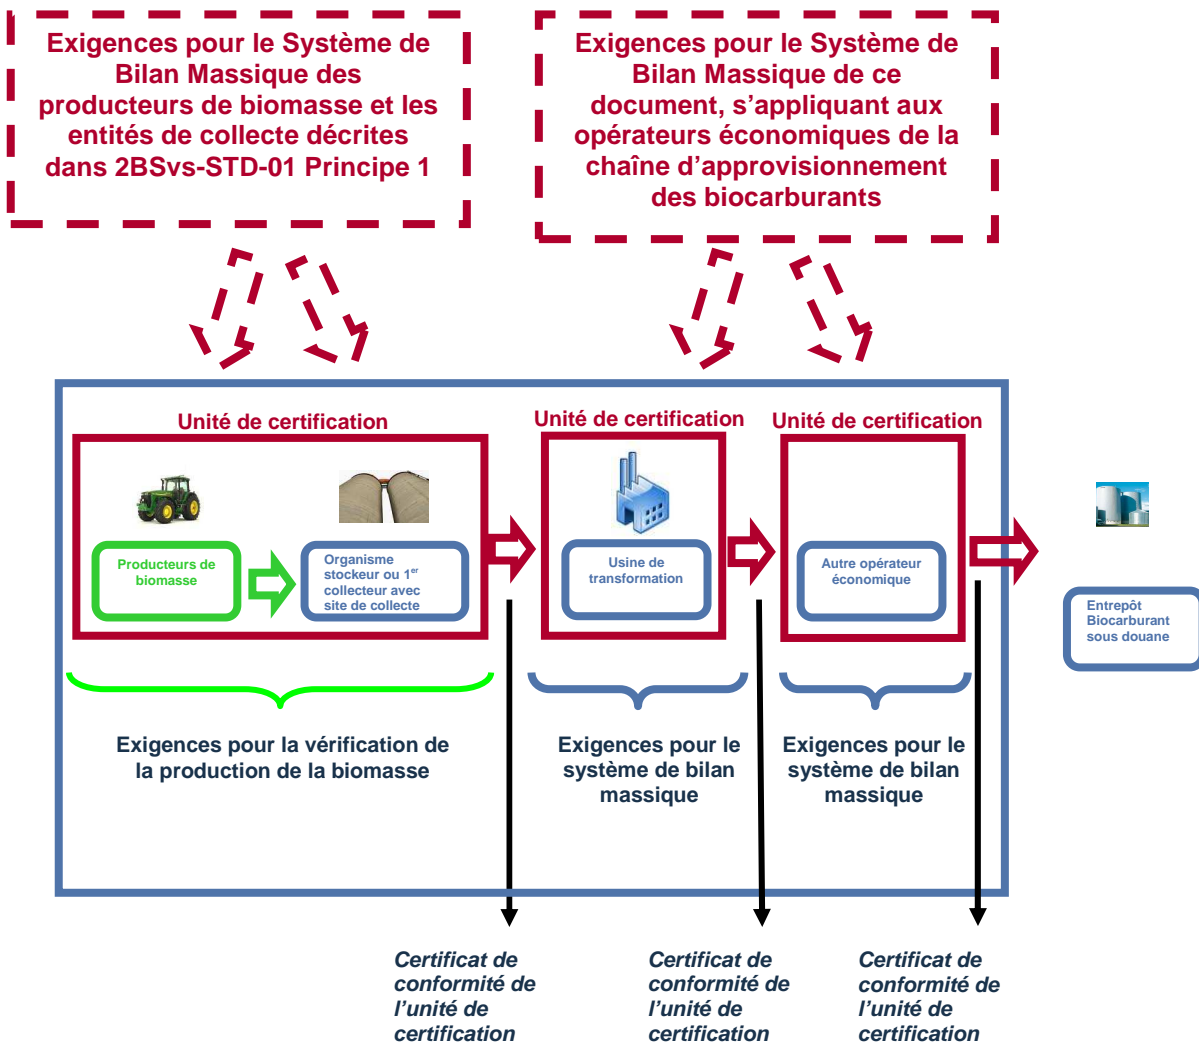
Exigences pour le Système de Bilan Massique des producteurs de biomasse et les entités de collecte décrites dans 2BSvs-STD-01 Principe 1

Exigences pour le Système de Bilan Massique de ce document, s'appliquant aux opérateurs économiques de la chaîne d'approvisionnement des biocarburants

Unité de certification

Producteurs de biomasse

Organisme stockeur ou 1$^{er}$ collecteur avec site de collecte

Unité de certification

Usine de transformation

Unité de certification

Autre opérateur économique

Entrepôt Biocarburant sous douane

Exigences pour la vérification de la production de la biomasse

Exigences pour le système de bilan massique

Exigences pour le système de bilan massique

Certificat de conformité de l'unité de certification

Certificat de conformité de l'unité de certification

Certificat de conformité de l'unité de certification